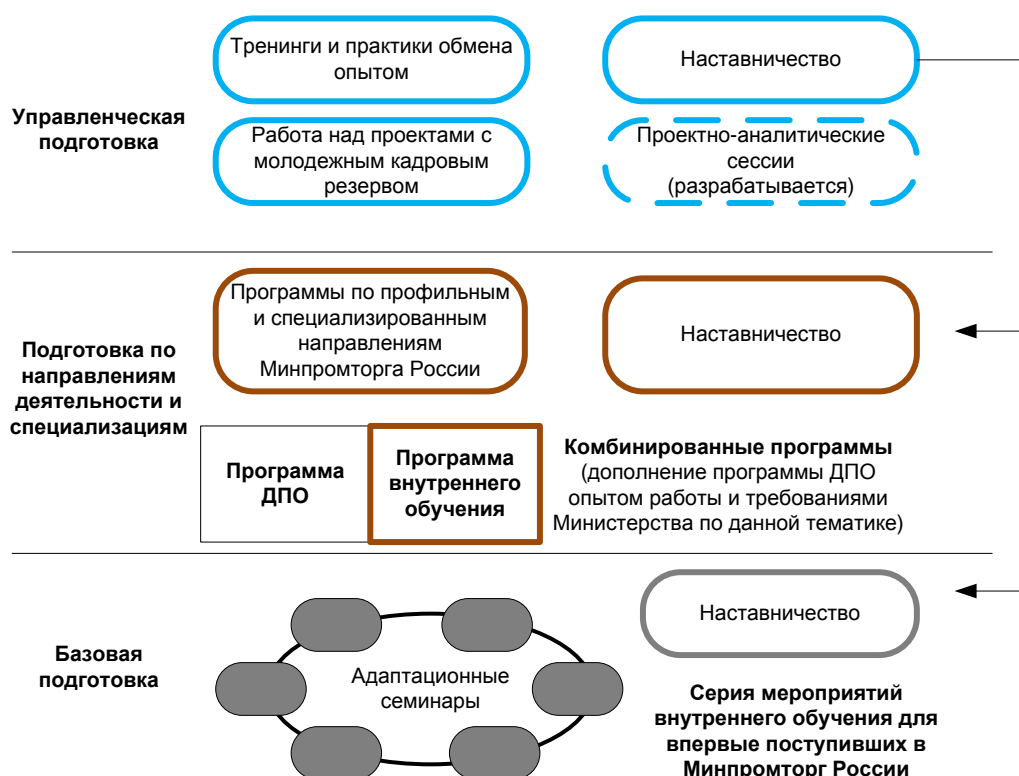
Управленческая подготовка

Тренинги и практики обмена опытом

Наставничество

Работа над проектами с молодежным кадровым резервом

Проектно-аналитические сессии (разрабатывается)

Подготовка по направлениям деятельности и специализациям

Программы по профильным и специализированным направлениям Минпромторга России

Наставничество

Программа ДПО

Программа внутреннего обучения

Комбинированные программы (дополнение программы ДПО опытом работы и требованиями Министерства по данной тематике)

Базовая подготовка

Адаптационные семинары

Наставничество

Серия мероприятий внутреннего обучения для впервые поступивших в Минпромторг России